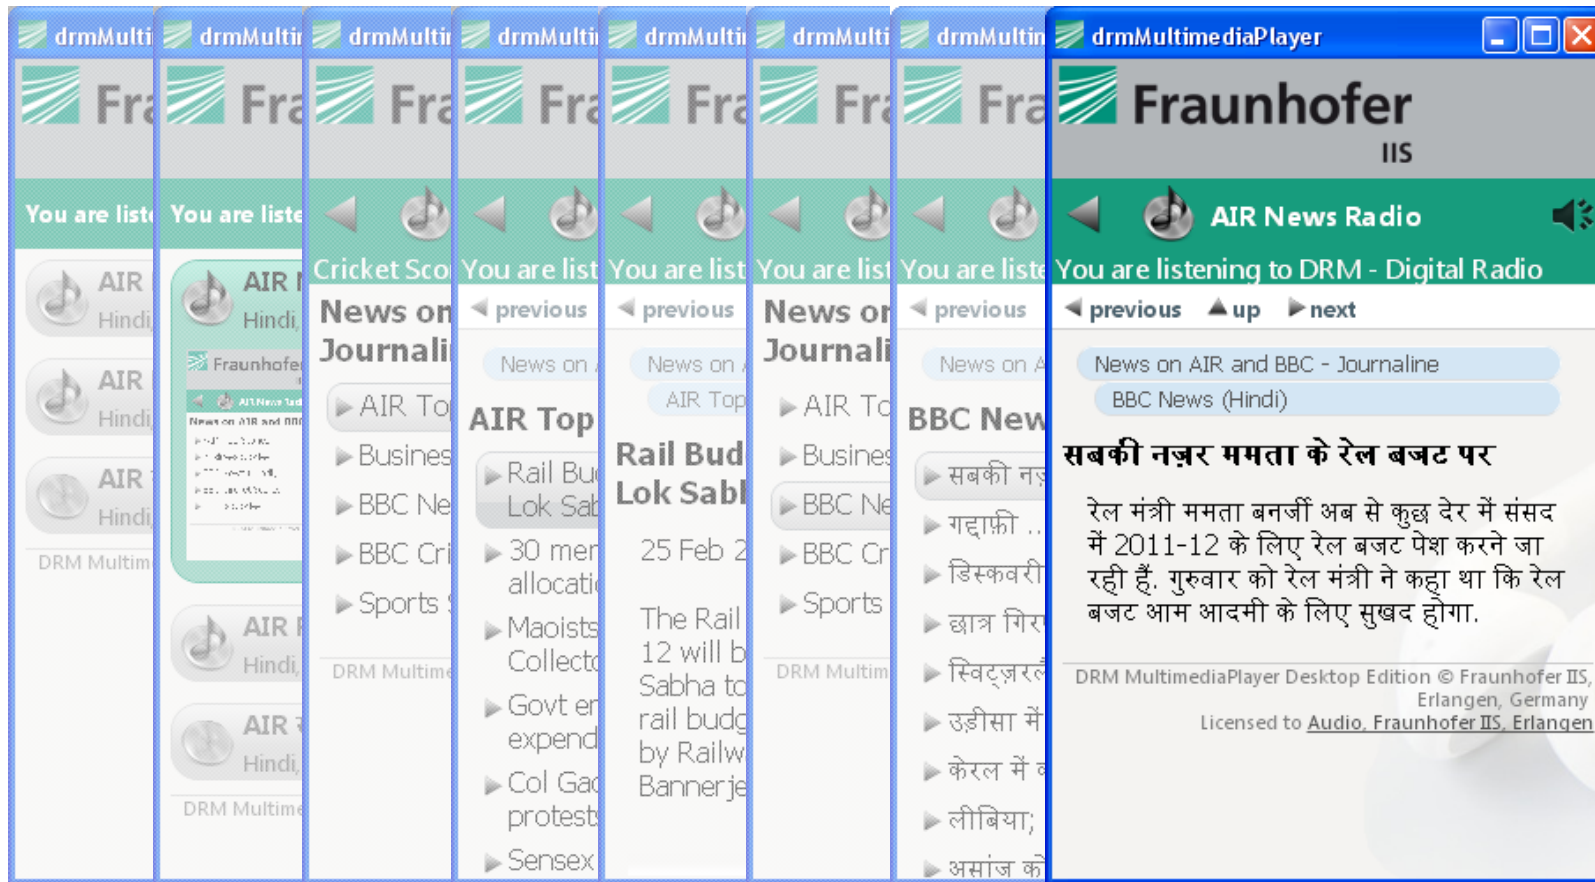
drmMulti drmMulti drmMulti drmMulti drmMulti drmMulti drmMultin drmMultimediaPlayer

Fra Fra Fra Fra Fra Fra Fra Fraunhofer
IIS

You are listi You are liste Cricket Sco You are list You are list You are list You are liste AIR News Radio
You are listening to DRM - Digital Radio

AIR Hindi
AIR Hindi
AIR Hindi
DRM Multim

AIR Hindi
Fraunhofer
AIR News Rad
News on AIR and BBC
AIR Hindi
AIR Hindi
DRM Multime

News on Journali
AIR To
Busines
BBC Ne
BBC Cri
Sports
DRM Multime

previous
News on
AIR Top
Rail Bu Lok Sab
30 men allocati
Maoists Collecto
Govt en expend
Col Gad protests
Sensex

previous
News on
AIR Top
Rail Bud Lok Sabl
25 Feb 2
The Rail 12 will b Sabha to rail budg by Railw Bannerje

News on Journali
AIR To
Busines
BBC Ne
BBC Cr
Sports
DRM Multim

previous
News on A
BBC New
सबकी नज़
गद्दाफ़ी ..
डिस्कवरी
छात्र गिर
स्विट्ज़रलैं
उड़ीसा में
केरल में व
लीबिया;
असांज के

previous up next
News on AIR and BBC - Journaline
BBC News (Hindi)

सबकी नज़र ममता के रेल बजट पर

रेल मंत्री ममता बनर्जी अब से कुछ देर में संसद में 2011-12 के लिए रेल बजट पेश करने जा रही हैं. गुरुवार को रेल मंत्री ने कहा था कि रेल बजट आम आदमी के लिए सुखद होगा.

DRM MultimediaPlayer Desktop Edition © Fraunhofer IIS, Erlangen, Germany
Licensed to Audio, Fraunhofer IIS, Erlangen